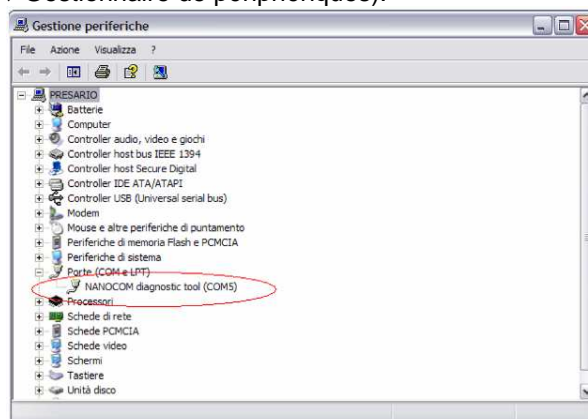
(Gestionnaire de périphériques).

Gestione periferiche

File Azione Visualizza ?

PRESARIO
Batterie
Computer
Controller audio, video e giochi
Controller host bus IEEE 1394
Controller host Secure Digital
Controller IDE ATA/ATAPI
Controller USB (Universal serial bus)
Modem
Mouse e altre periferiche di puntamento
Periferiche di memoria Flash e PCMCIA
Periferiche di sistema
Porte (COM e LPT)
NANOCOM diagnostic tool (COM5)
Processori
Schede di rete
Schede PCMCIA
Schede video
Schermi
Tastiere
Unità disco